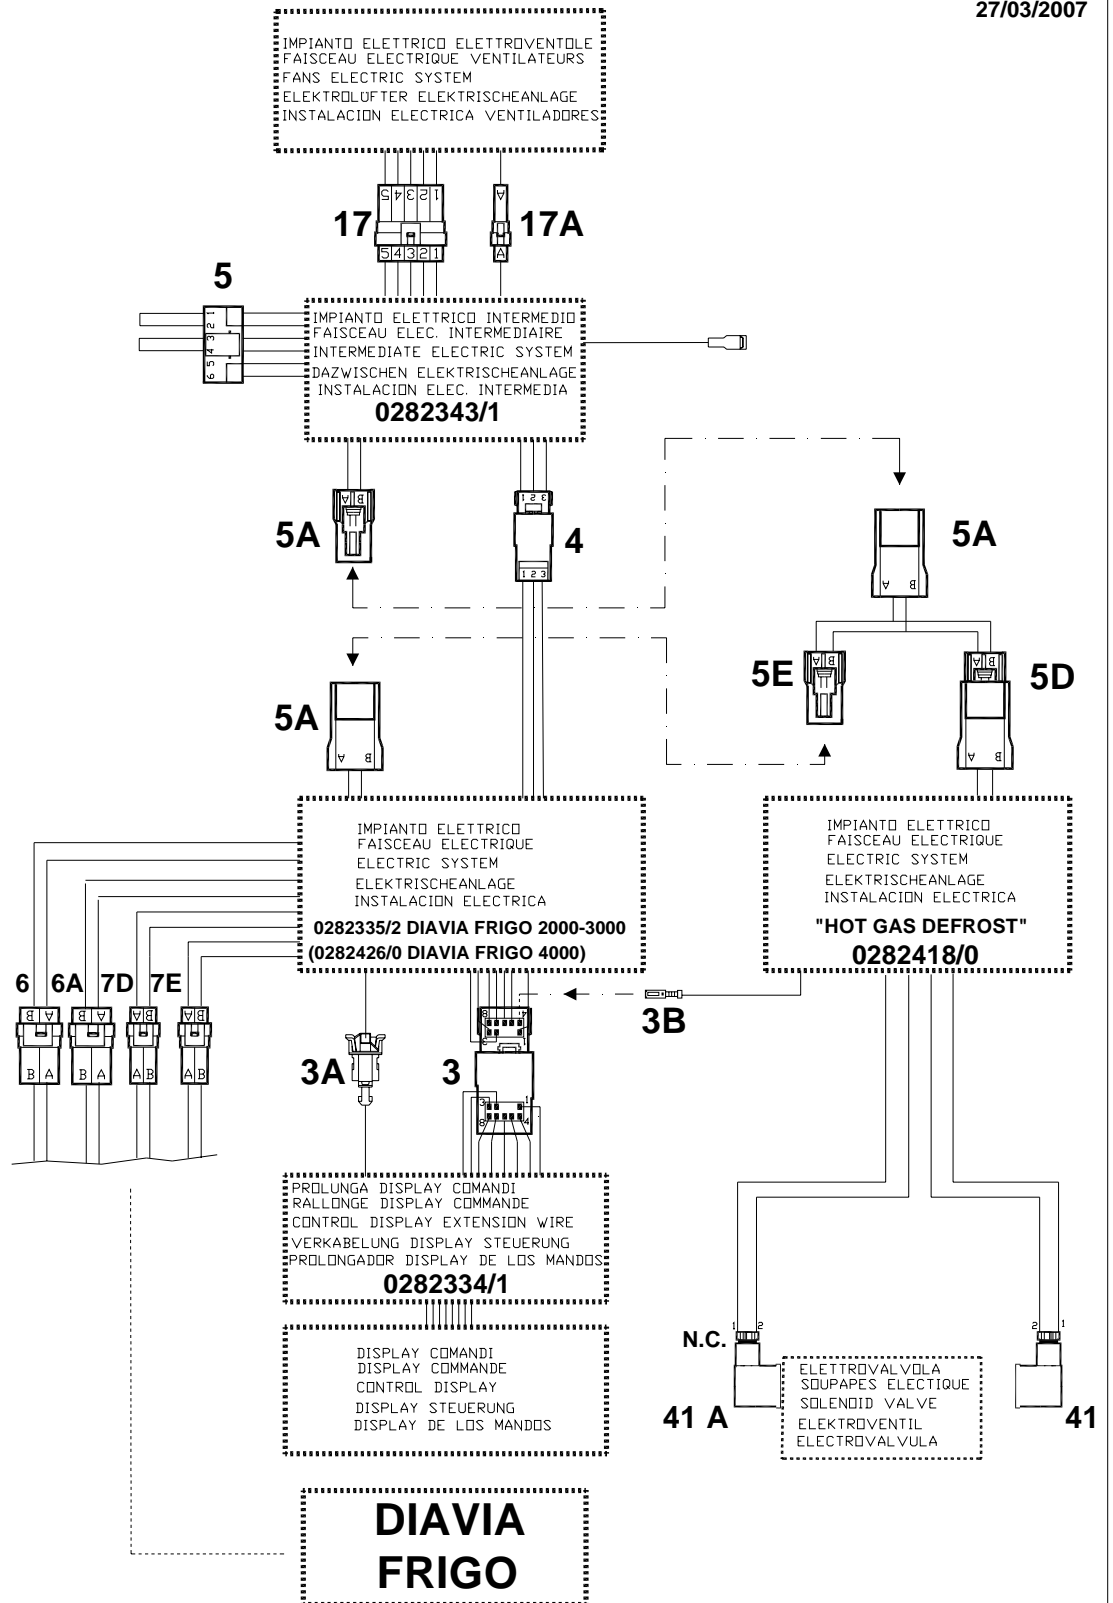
27/03/2007

IMPIANTO ELETTRICO ELETTROVENTOLE
FAISCEAU ELECTRIQUE VENTILATEURS
FANS ELECTRIC SYSTEM
ELEKTROLÜFTER ELEKTRISCHEANLAGE
INSTALACION ELECTRICA VENTILADORES

12345
A

17
17A

54321
A

5

123456

IMPIANTO ELETTRICO INTERMEDIO
FAISCEAU ELEC. INTERMEDIAIRE
INTERMEDIATE ELECTRIC SYSTEM
DAZWISCHEN ELEKTRISCHEANLAGE
INSTALACION ELEC. INTERMEDIA
0282343/1

AB
5A
123
4
123

5A
A B

5E
AB
BA
5D

5A
A B

A B

IMPIANTO ELETTRICO
FAISCEAU ELECTRIQUE
ELECTRIC SYSTEM
ELEKTRISCHEANLAGE
INSTALACION ELECTRICA
0282335/2 DIAVIA FRIGO 2000-3000
(0282426/0 DIAVIA FRIGO 4000)

IMPIANTO ELETTRICO
FAISCEAU ELECTRIQUE
ELECTRIC SYSTEM
ELEKTRISCHEANLAGE
INSTALACION ELECTRICA
"HOT GAS DEFROST"
0282418/0

6
6A
7D
7E

BA
AB
BA
BA
BA
BA
AB
AB

3B
3A
3

PROLUNGA DISPLAY COMANDI
RALLONGE DISPLAY COMMANDE
CONTROL DISPLAY EXTENSION WIRE
VERKABELUNG DISPLAY STEUERUNG
PROLONGADOR DISPLAY DE LOS MANDOS
0282334/1

DISPLAY COMANDI
DISPLAY COMMANDE
CONTROL DISPLAY
DISPLAY STEUERUNG
DISPLAY DE LOS MANDOS

N.C.
1 2
41 A

ELETTROVALVOLA
SOUPAPES ELECTIQUE
SOLENOID VALVE
ELEKTROVENTIL
ELECTROVALVULA

2 1
41

DIAVIA
FRIGO